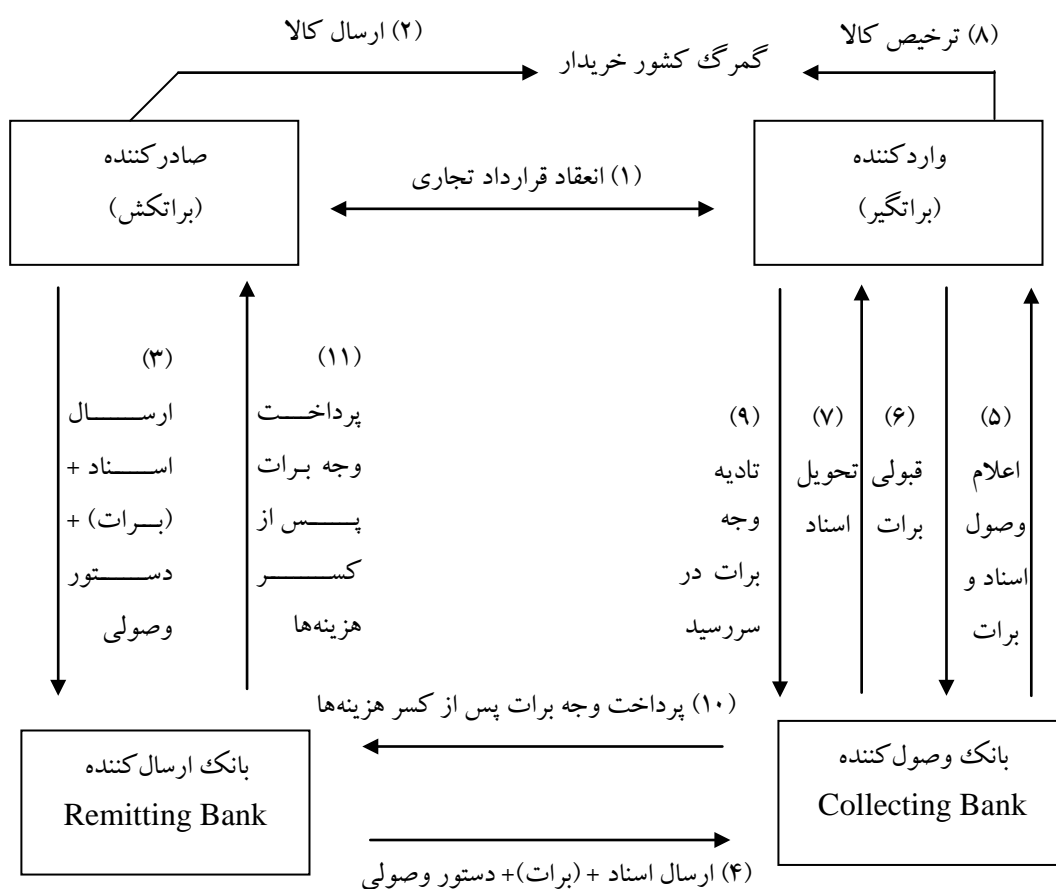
(۲) ارسال کالا

(۸) ترخیص کالا

گمرگ کشور خریدار

صادرکننده (براتکش)

(۱) انعقاد قرارداد تجاری

واردکننده (براتگیر)

(۳) ارسال اسناد + (برات) + دستور وصولی

(۱۱) پرداخت وجه برات پس از کسر هزینه‌ها

(۹) تادیه وجه برات در سررسید

(۷) تحویل اسناد

(۶) قبولی برات

(۵) اعلام وصول اسناد و برات

(۱۰) پرداخت وجه برات پس از کسر هزینه‌ها

بانک ارسال‌کننده
Remitting Bank

بانک وصول‌کننده
Collecting Bank

(۴) ارسال اسناد + (برات)+ دستور وصولی